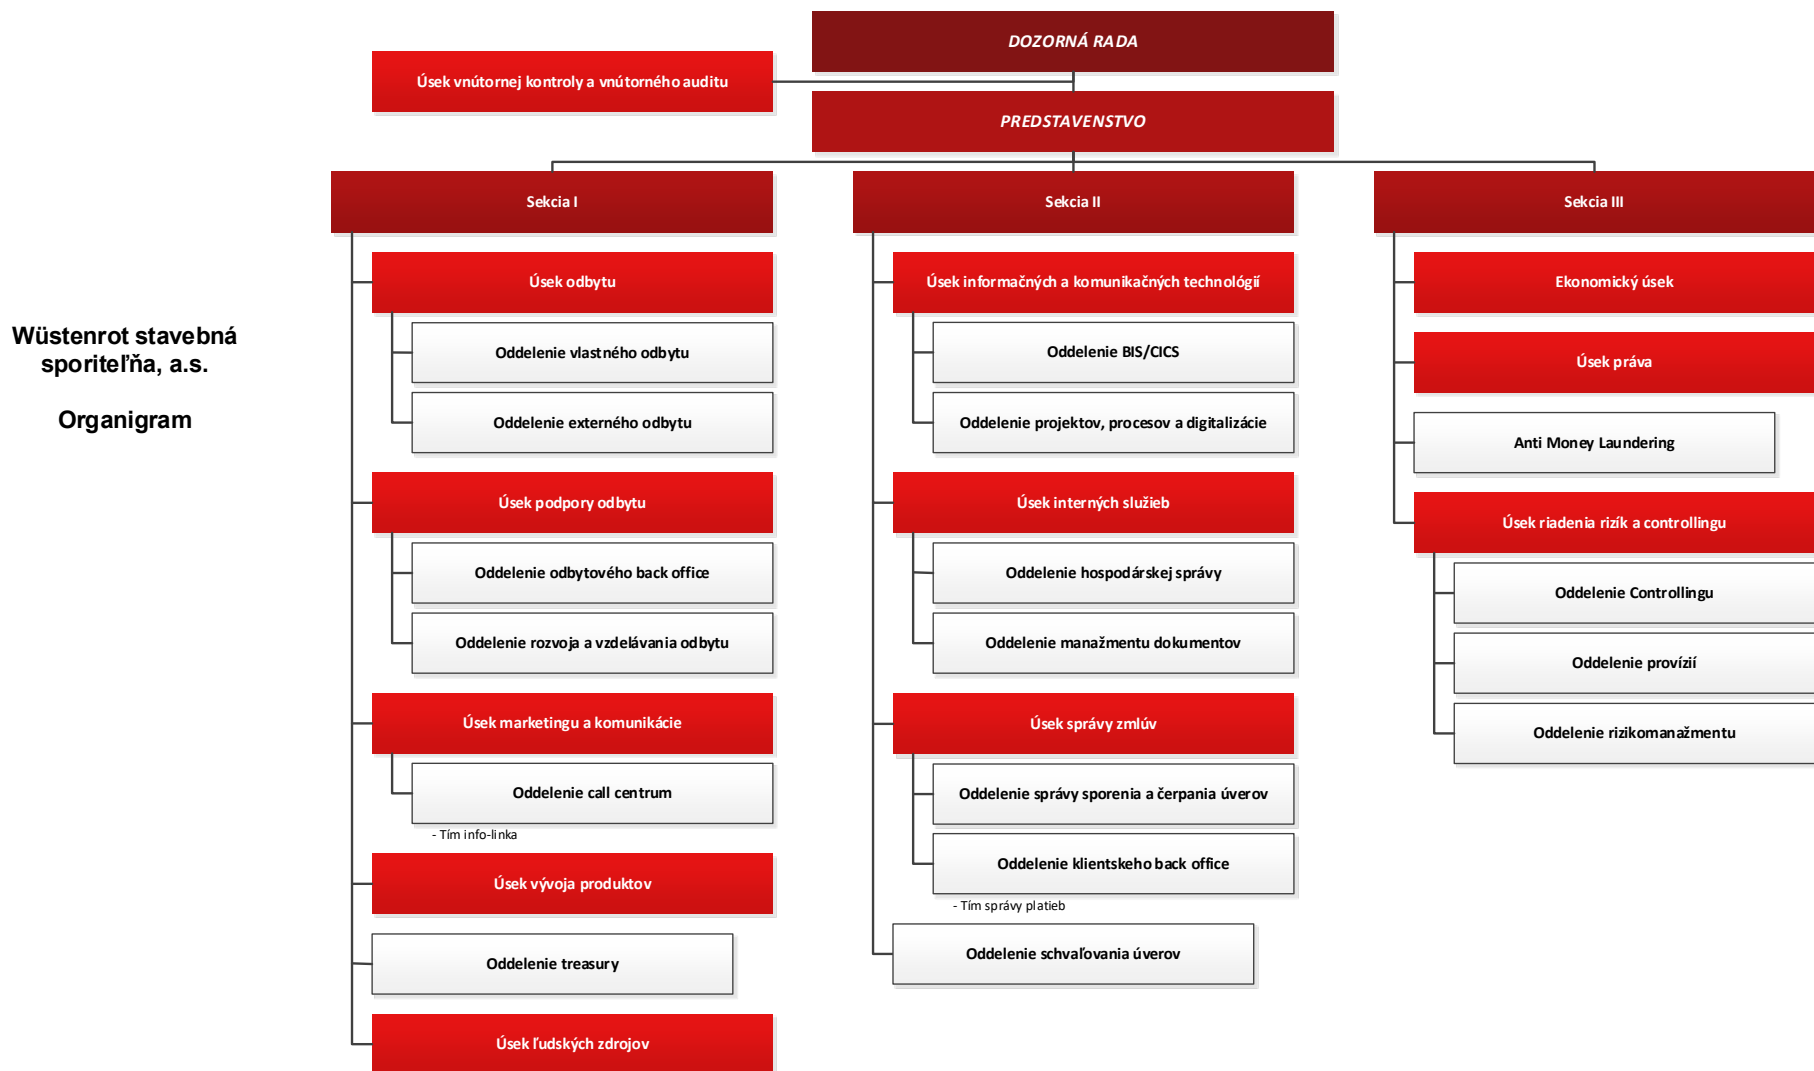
DOZORNÁ RADA

Úsek vnútornej kontroly a vnútorného auditu

PREDSTAVENSTVO

Wüstenrot stavebná sporiteľňa, a.s.

Organigram

Sekcia I

Úsek odbytu

Oddelenie vlastného odbytu

Oddelenie externého odbytu

Úsek podpory odbytu

Oddelenie odbytového back office

Oddelenie rozvoja a vzdelávania odbytu

Úsek marketingu a komunikácie

Oddelenie call centrum

- Tím info-linka

Úsek vývoja produktov

Oddelenie treasury

Úsek ľudských zdrojov

Sekcia II

Úsek informačných a komunikačných technológií

Oddelenie BIS/CICS

Oddelenie projektov, procesov a digitalizácie

Úsek interných služieb

Oddelenie hospodárskej správy

Oddelenie manažmentu dokumentov

Úsek správy zmlúv

Oddelenie správy sporenia a čerpania úverov

Oddelenie klientskeho back office

- Tím správy platieb

Oddelenie schvaľovania úverov

Sekcia III

Ekonomický úsek

Úsek práva

Anti Money Laundering

Úsek riadenia rizík a controllingu

Oddelenie Controllingu

Oddelenie provízií

Oddelenie rizikomanažmentu